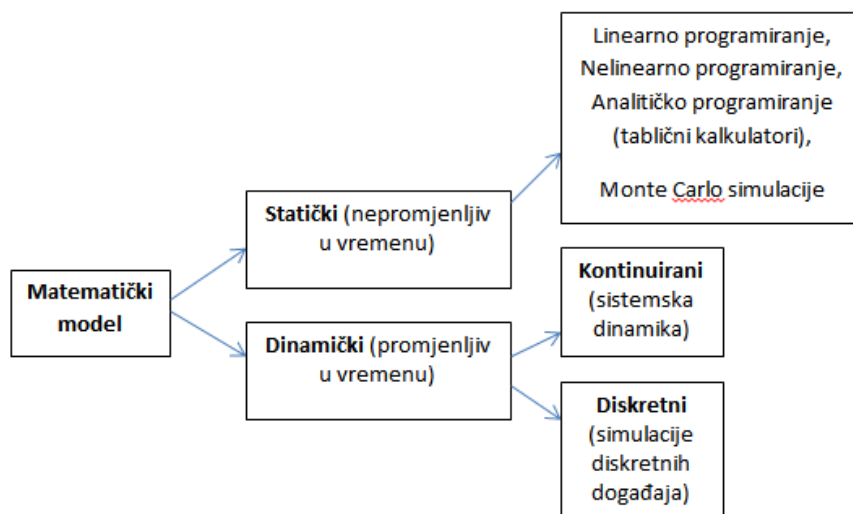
Matematički model

Statički (nepromjenljiv u vremenu)

Linearno programiranje, Nelinearno programiranje, Analitičko programiranje (tablični kalkulatori),

Monte Carlo simulacije

Dinamički (promjenljiv u vremenu)

Kontinuirani (sistemska dinamika)

Diskretni (simulacije diskretnih događaja)